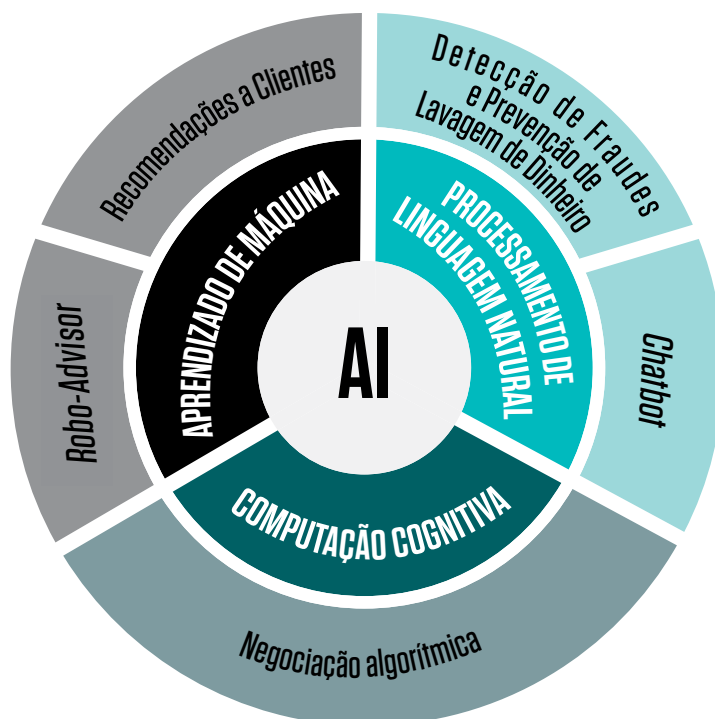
AI

APRENDIZADO DE MÁQUINA

PROCESSAMENTO DE LINGUAGEM NATURAL

COMPUTAÇÃO COGNITIVA

Recomendações a Clientes

Detecção de Fraudes e Prevenção de Lavagem de Dinheiro

Chatbot

Negociação algorítmica

Robo-Advisor